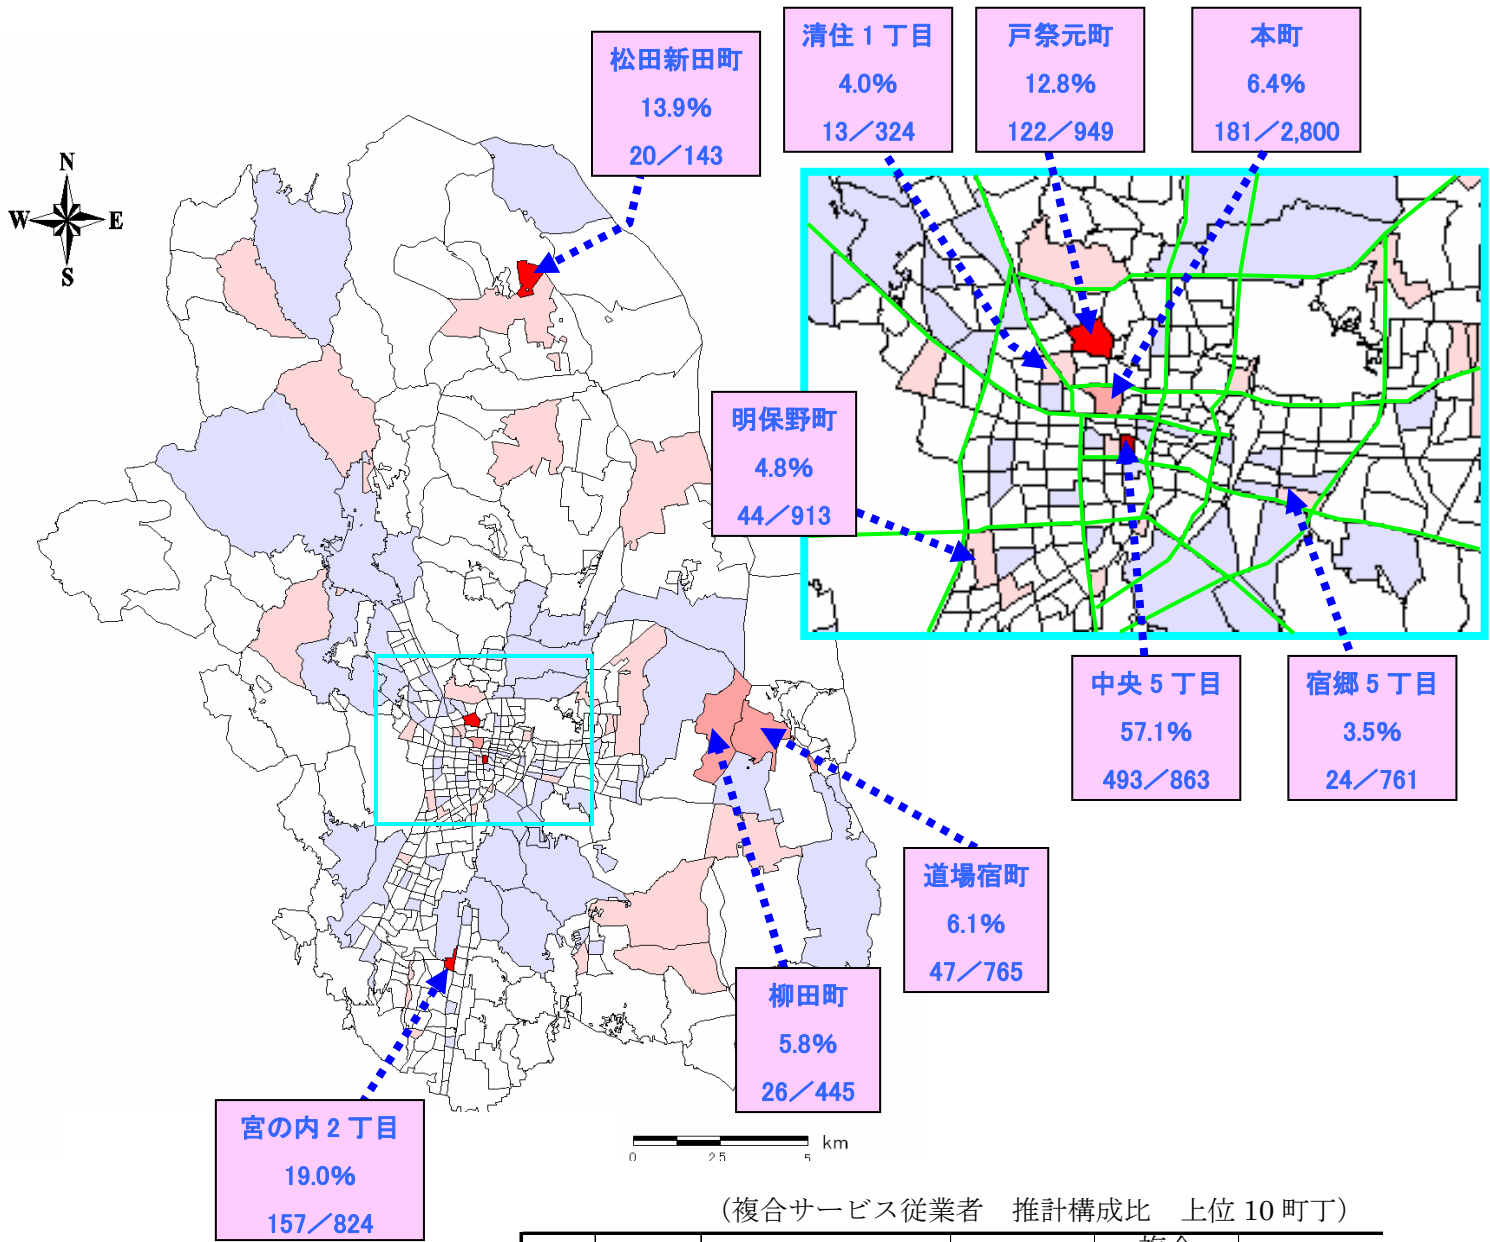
N
W
E
S

松田新田町
13.9%
20／143

清住１丁目
4.0%
13／324

戸祭元町
12.8%
122／949

本町
6.4%
181／2,800

明保野町
4.8%
44／913

中央５丁目
57.1%
493／863

宿郷５丁目
3.5%
24／761

道場宿町
6.1%
47／765

柳田町
5.8%
26／445

宮の内２丁目
19.0%
157／824

0 2.5 5 km

（複合サービス従業者　推計構成比　上位 10 町丁）